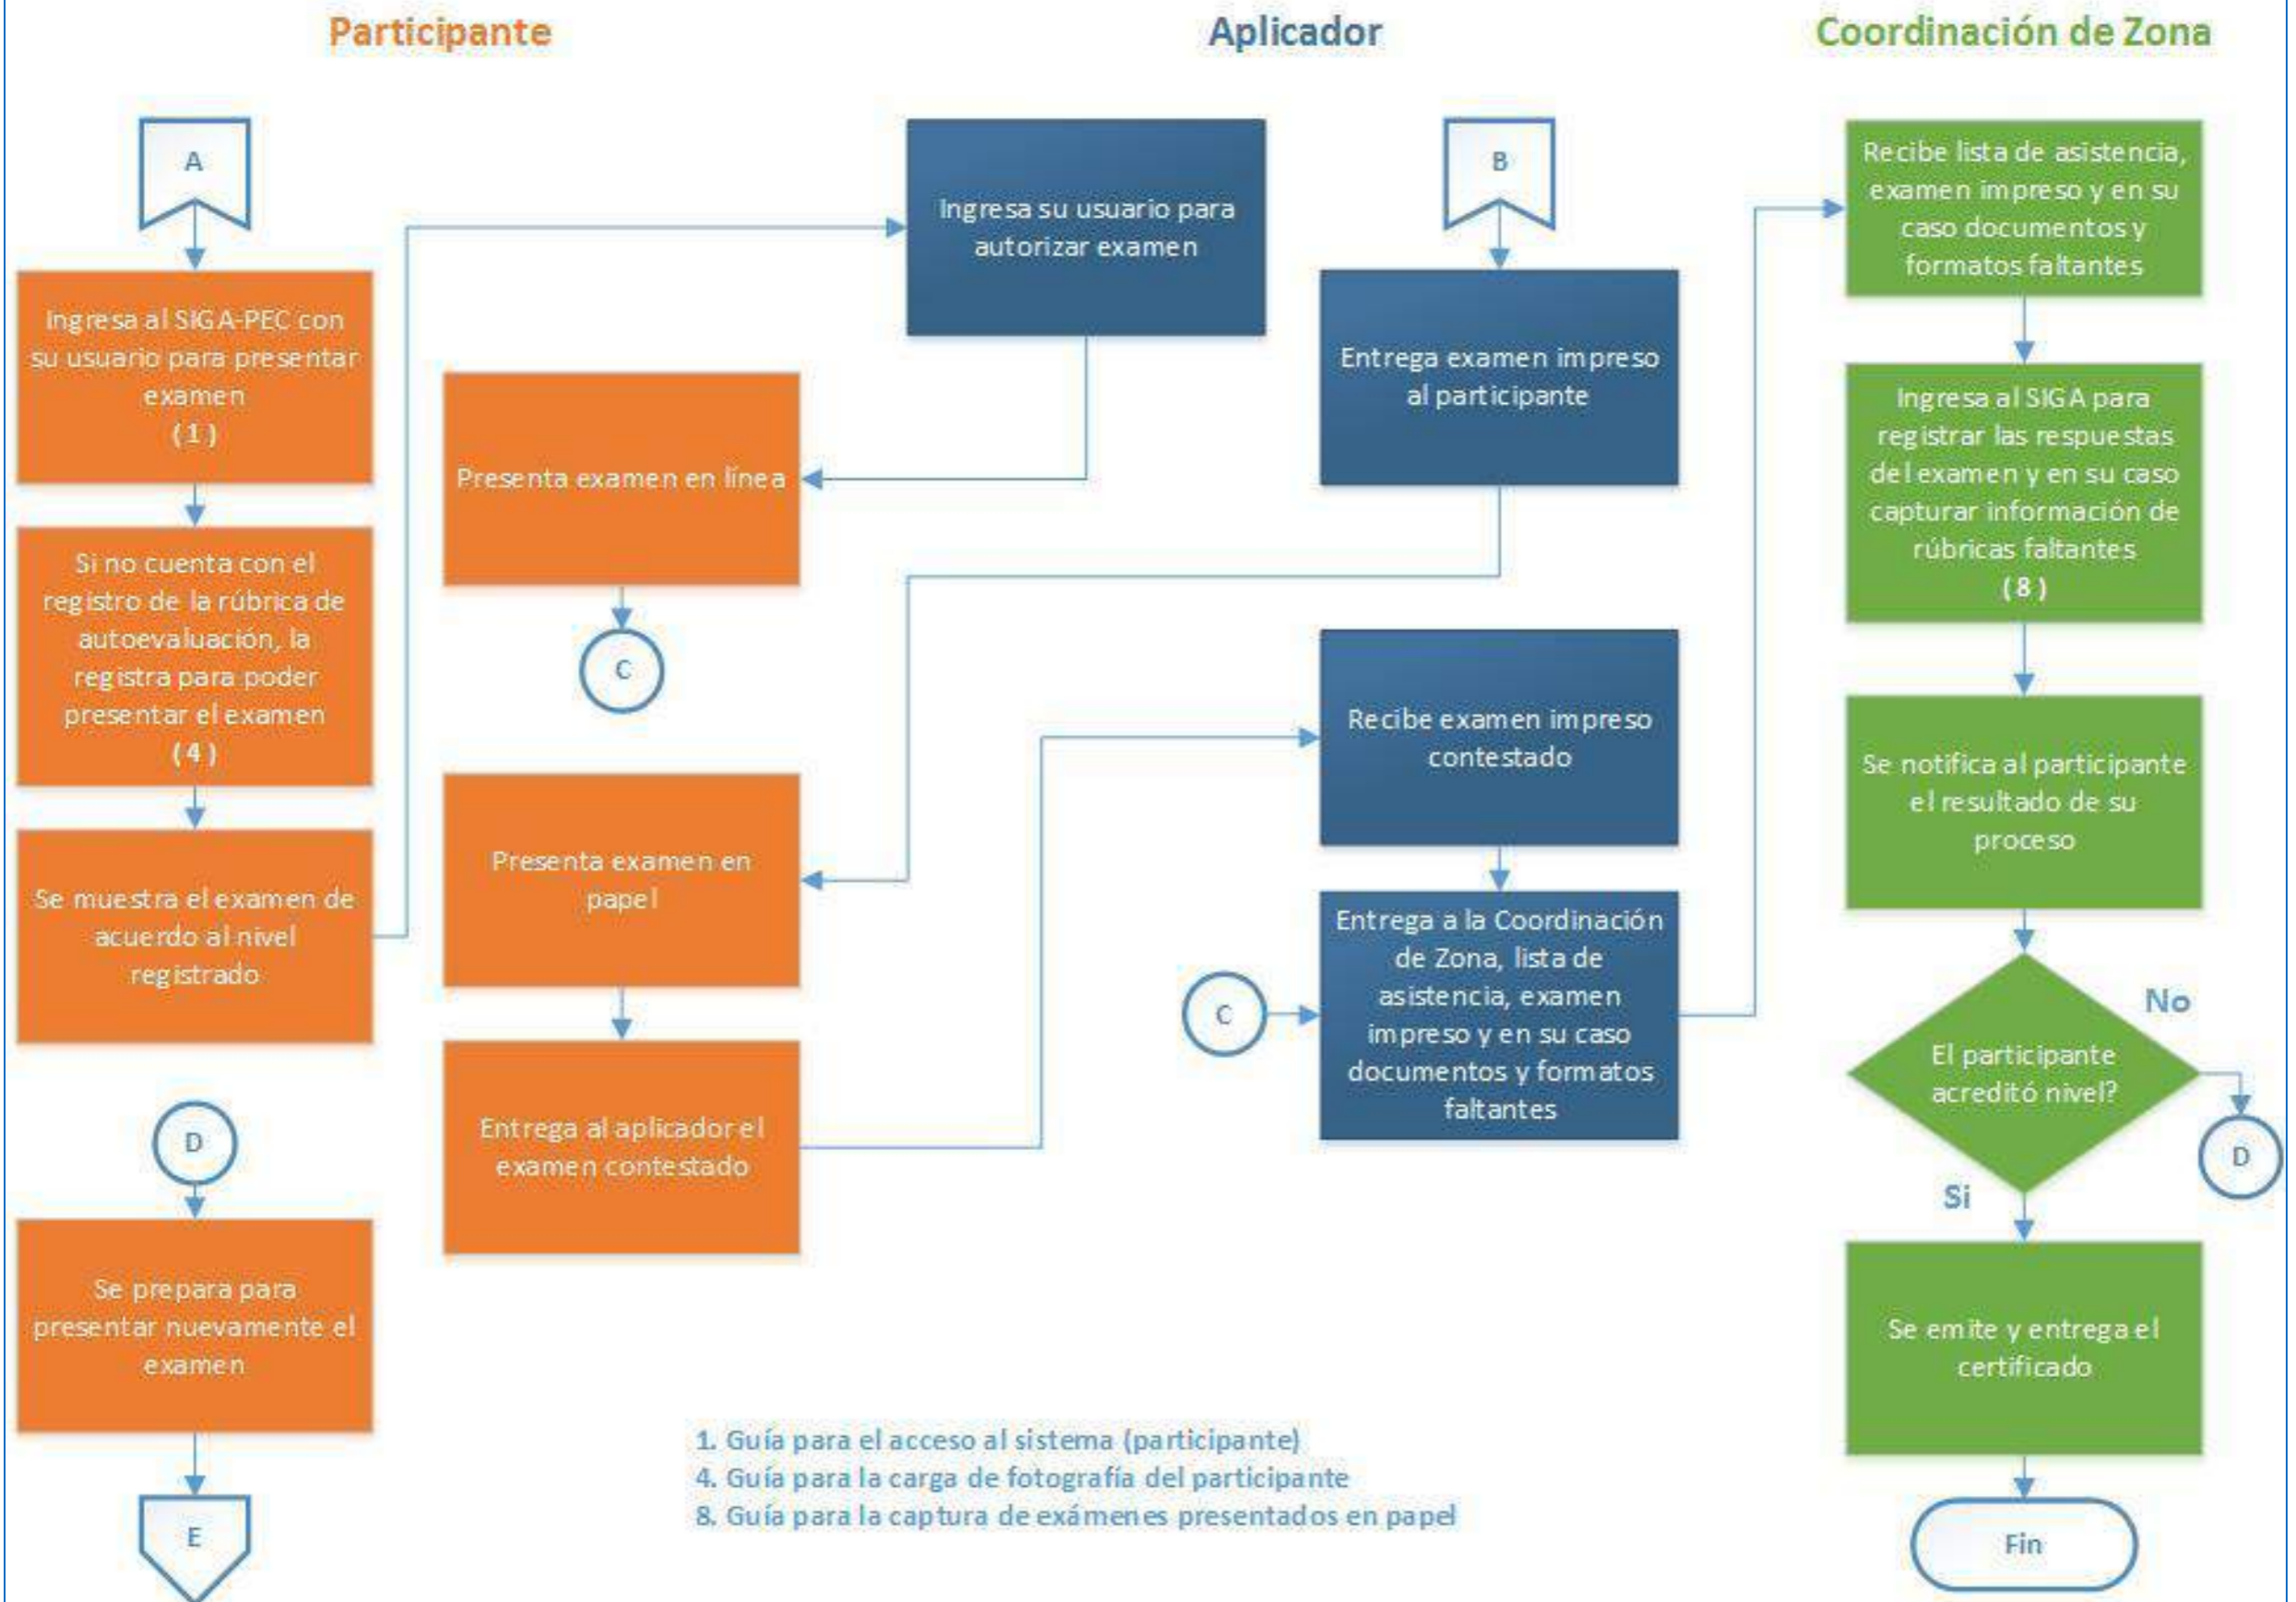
Participante

Aplicador

Coordinación de Zona

A

Ingresa al SIGA-PEC con su usuario para presentar examen
(1)

Si no cuenta con el registro de la rúbrica de autoevaluación, la registra para poder presentar el examen
(4)

Se muestra el examen de acuerdo al nivel registrado

D

Se prepara para presentar nuevamente el examen

E

Ingresa su usuario para autorizar examen

Presenta examen en línea

C

Presenta examen en papel

Entrega al aplicador el examen contestado

B

Entrega examen impreso al participante

Recibe examen impreso contestado

C

Entrega a la Coordinación de Zona, lista de asistencia, examen impreso y en su caso documentos y formatos faltantes

Recibe lista de asistencia, examen impreso y en su caso documentos y formatos faltantes

Ingresa al SIGA para registrar las respuestas del examen y en su caso capturar información de rúbricas faltantes
(8)

Se notifica al participante el resultado de su proceso

El participante acreditó nivel?

No

D

Si

Se emite y entrega el certificado

Fin

1. Guía para el acceso al sistema (participante)
4. Guía para la carga de fotografía del participante
8. Guía para la captura de exámenes presentados en papel